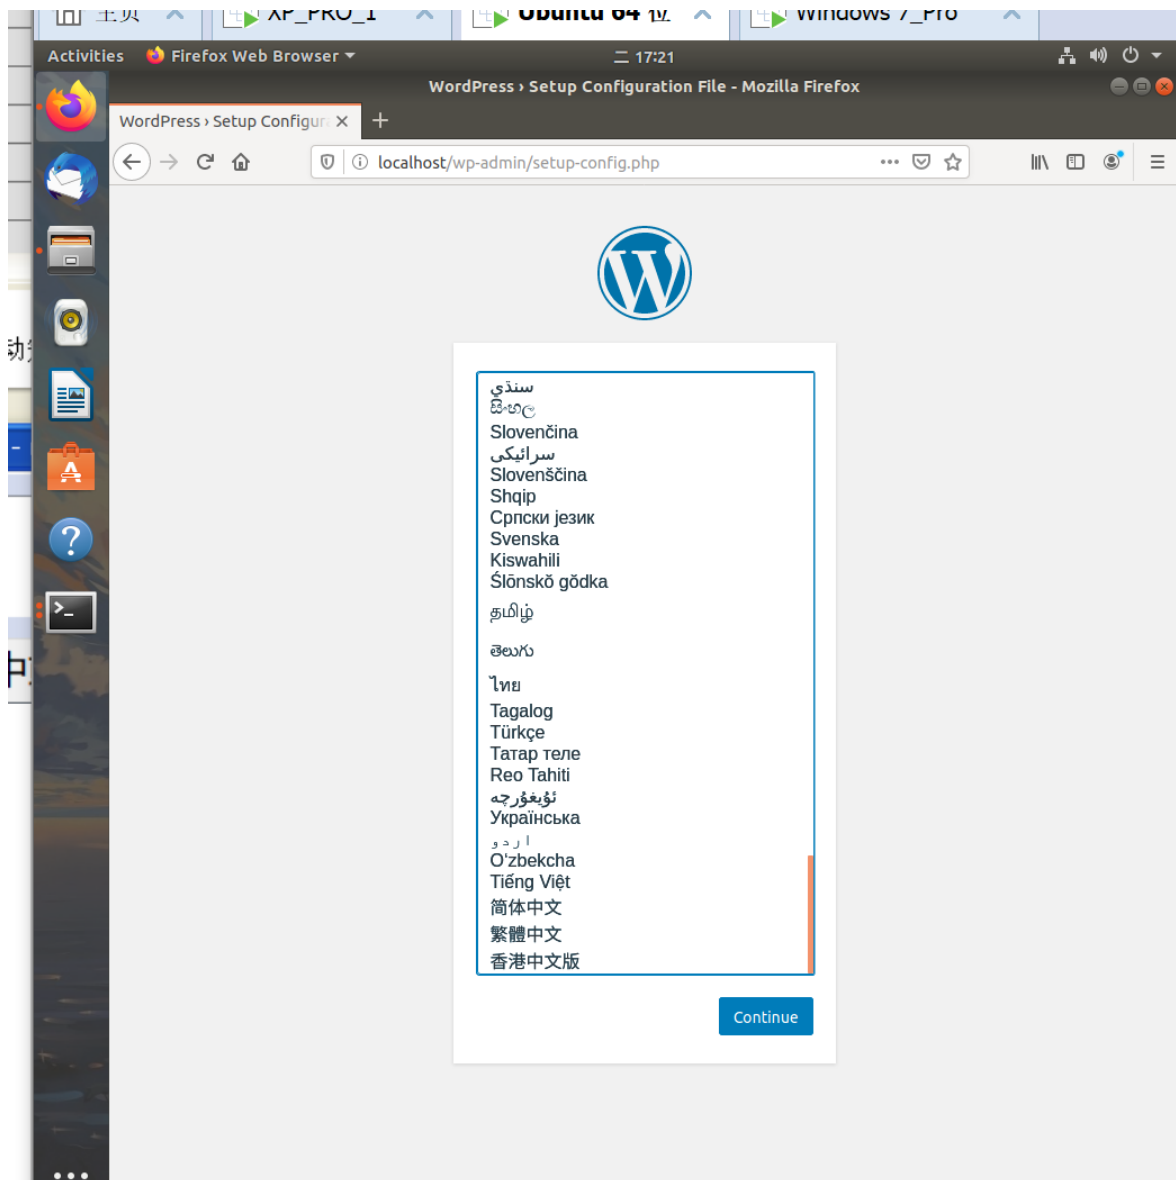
主页 XP_PRO_1 Ubuntu 64 位 Windows 7_Pro

Activities Firefox Web Browser ▾ 17:21

WordPress › Setup Configuration File - Mozilla Firefox

WordPress › Setup Configur ✕ +

localhost/wp-admin/setup-config.php

动

中

سنڌي
සිංහල
Slovenčina
سرائیکی
Slovenščina
Shqip
Српски језик
Svenska
Kiswahili
Ślōnskŏ gŏdka
தமிழ்
తెలుగు
ไทย
Tagalog
Türkçe
Татар теле
Reo Tahiti
ئۇيغۇرچە
Українська
اردو
O'zbekcha
Tiếng Việt
简体中文
繁體中文
香港中文版

Continue